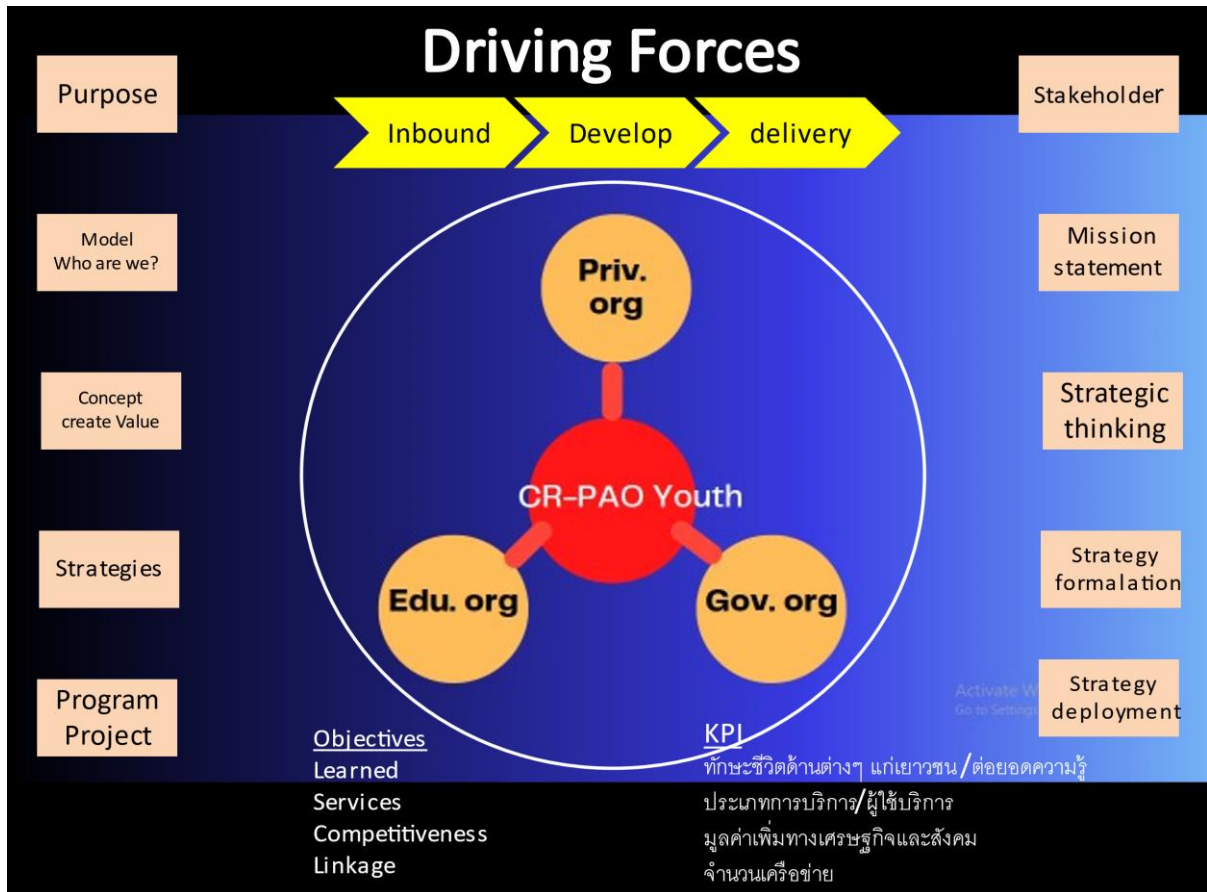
Driving Forces

Purpose

Inbound

Develop

delivery

Stakeholder

Model
Who are we?

Mission statement

Priv. org

Concept create Value

Strategic thinking

CR-PAO Youth

Strategies

Edu. org

Gov. org

Strategy formalation

Program Project

Strategy deployment

Activate W
Go to Settings

Objectives
Learned
Services
Competitiveness
Linkage

KPI
ทักษะชีวิตด้านต่างๆ แก่เยาวชน/ต่อยอดความรู้
ประเภทการบริการ/ผู้ใช้บริการ
มูลค่าเพิ่มทางเศรษฐกิจและสังคม
จำนวนเครือข่าย